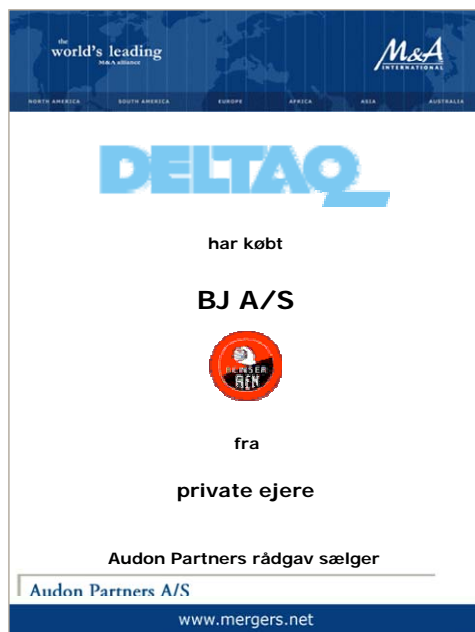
the world's leading
M&A alliance

M&A INTERNATIONAL

NORTH AMERICA SOUTH AMERICA EUROPE AFRICA ASIA AUSTRALIA

DELTAQ

har købt

BJ A/S

BENSER MEN

fra

private ejere

Audon Partners rådgav sælger

Audon Partners A/S

www.mergers.net